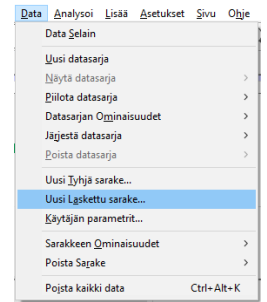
Data Analysoi Lisää Asetukset Sivu Ohje

Data Selain

Uusi datasarja

Näytä datasarja >

Piilota datasarja >

Datasarjan Ominaisuudet >

Järjestä datasarja >

Poista datasarja >

Uusi Tyhjä sarake...

Uusi Laskettu sarake...

Käytäjän parametrit...

Sarakkeen Ominaisuudet >

Poista Sarake >

Pojsta kaikki data Ctrl+Alt+K